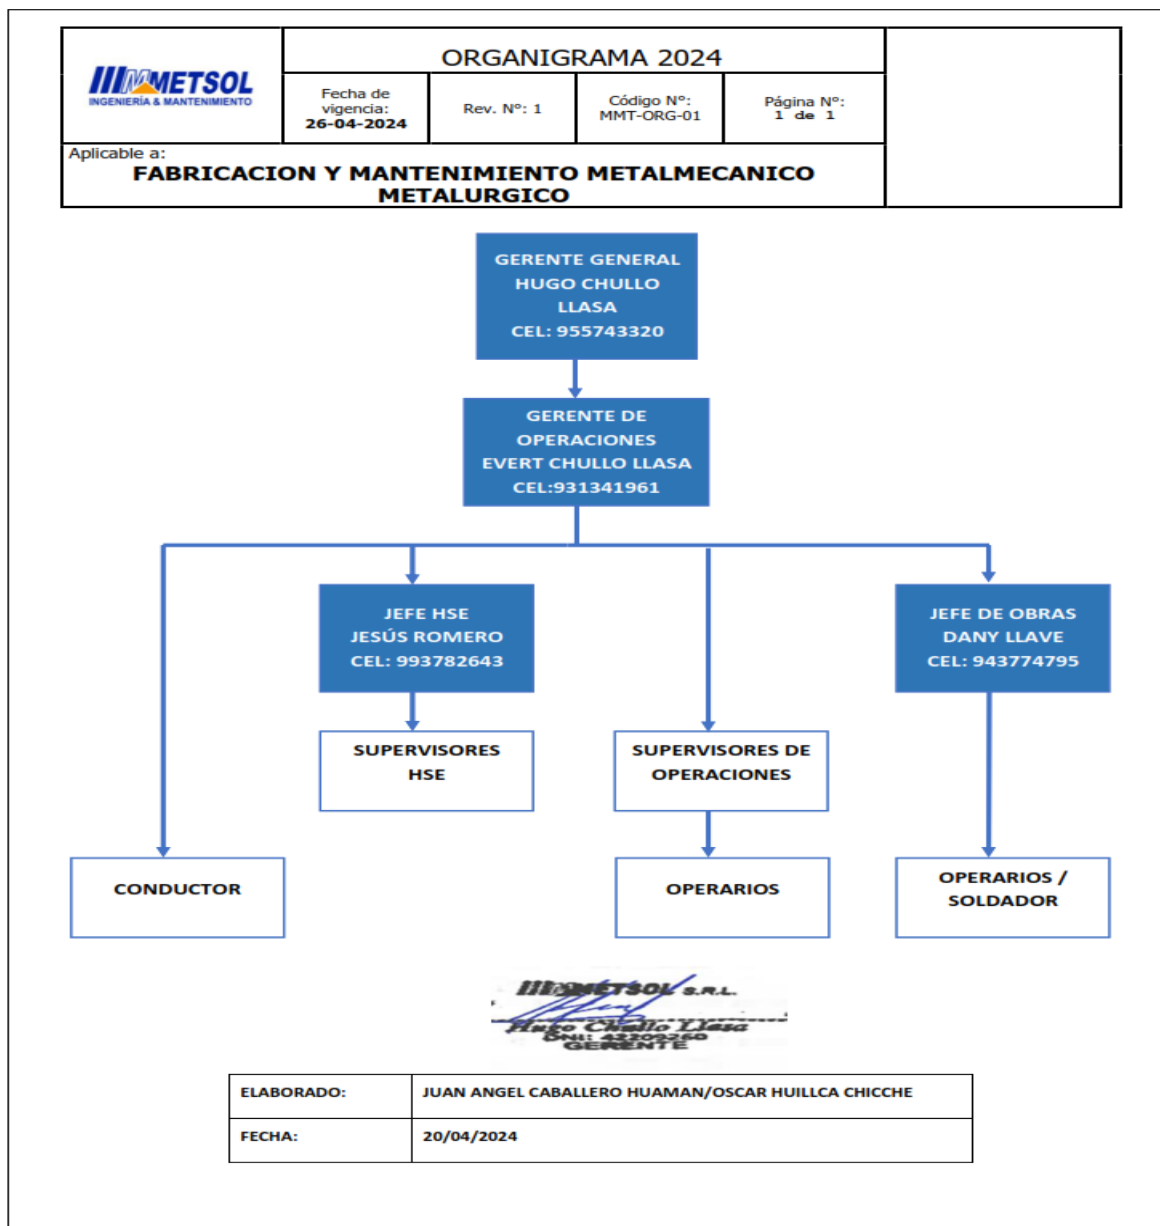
MMETSOL
INGENIERÍA & MANTENIMIENTO

ORGANIGRAMA 2024

| Fecha de vigencia: 26-04-2024 | Rev. Nº: 1 | Código Nº: MMT-ORG-01 | Página Nº: 1 de 1 |
|---|---|---|---|

Aplicable a:
FABRICACION Y MANTENIMIENTO METALMECANICO METALURGICO

GERENTE GENERAL
HUGO CHULLO LLASA
CEL: 955743320

GERENTE DE OPERACIONES
EVERT CHULLO LLASA
CEL:931341961

JEFE HSE
JESÚS ROMERO
CEL: 993782643

JEFE DE OBRAS
DANY LLAVE
CEL: 943774795

SUPERVISORES HSE

SUPERVISORES DE OPERACIONES

CONDUCTOR

OPERARIOS

OPERARIOS / SOLDADOR

MMETSOL S.R.L.
Hugo Chullo Llasa
DNI: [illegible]
GERENTE

| ELABORADO: | JUAN ANGEL CABALLERO HUAMAN/OSCAR HUILLCA CHICCHE |
|---|---|
| FECHA: | 20/04/2024 |